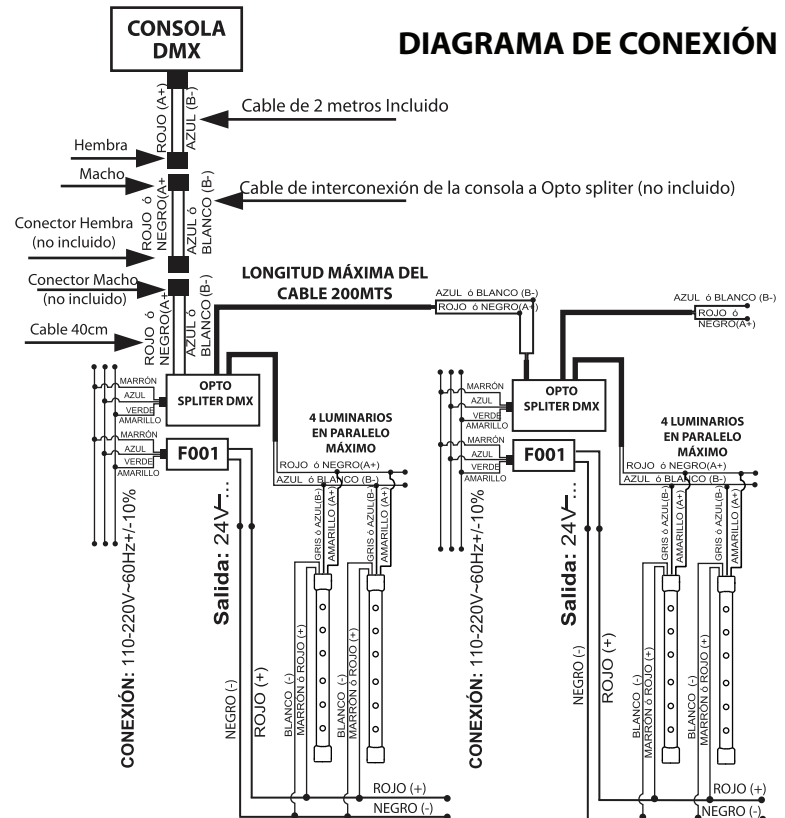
CONSOLA DMX

DIAGRAMA DE CONEXIÓN

ROJO (A+)
AZUL (B-)
Cable de 2 metros Incluido

Hembra
Macho
ROJO ó NEGRO(A+)
AZUL ó BLANCO (B-)
Cable de interconexión de la consola a Opto spliter (no incluido)

Conector Hembra (no incluido)
Conector Macho (no incluido)
LONGITUD MÁXIMA DEL CABLE 200MTS
AZUL ó BLANCO (B-)
ROJO ó NEGRO(A+)
AZUL ó BLANCO (B-)
ROJO ó NEGRO(A+)
Cable 40cm
ROJO ó NEGRO(A+)
AZUL ó BLANCO (B-)

MARRÓN
AZUL
VERDE
AMARILLO
OPTO SPLITER DMX
MARRÓN
AZUL
VERDE
AMARILLO
F001
4 LUMINARIOS EN PARALELO MÁXIMO
ROJO ó NEGRO(A+)
AZUL ó BLANCO (B-)
GRIS ó AZUL(B-)
AMARILLO (A+)
GRIS ó AZUL(B-)
AMARILLO (A+)
Salida: 24V⎓
CONEXIÓN: 110-220V~60Hz+/-10%
NEGRO (-)
ROJO (+)
BLANCO (-)
MARRÓN ó ROJO (+)
BLANCO (-)
MARRÓN ó ROJO (+)
ROJO (+)
NEGRO (-)

MARRÓN
AZUL
VERDE
AMARILLO
OPTO SPLITER DMX
MARRÓN
AZUL
VERDE
AMARILLO
F001
4 LUMINARIOS EN PARALELO MÁXIMO
ROJO ó NEGRO(A+)
AZUL ó BLANCO (B-)
GRIS ó AZUL(B-)
AMARILLO (A+)
GRIS ó AZUL(B-)
AMARILLO (A+)
Salida: 24V⎓
CONEXIÓN: 110-220V~60Hz+/-10%
NEGRO (-)
ROJO (+)
BLANCO (-)
MARRÓN ó ROJO (+)
BLANCO (-)
MARRÓN ó ROJO (+)
ROJO (+)
NEGRO (-)